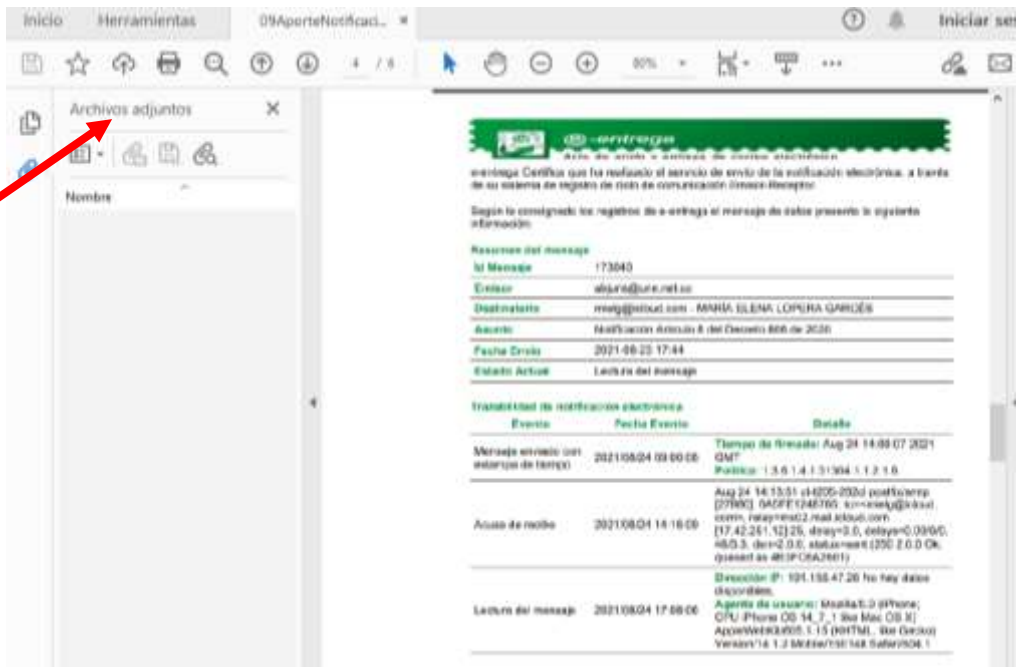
Inicio Herramientas 09AporteNotificaci... × Iniciar ses

4 / 6 80%

Archivos adjuntos ×

Nombre

@-entrega
Acta de envío y entrega de correo electrónico

e-entrega Certifica que ha realizado el servicio de envío de la notificación electrónica, a través de su sistema de registro de ciclo de comunicación Emisor-Receptor.

Según lo consignado los registros de e-entrega el mensaje de datos presento la siguiente información:

Resumen del mensaje

| | |
|---|---|
| Id Mensaje | 173043 |
| Emisor | alojuris@une.net.co |
| Destinatario | mielg@icloud.com - MARIA ELENA LOPERA GARCÉS |
| Asunto | Notificación Artículo 8 del Decreto 806 de 2020 |
| Fecha Envío | 2021-08-23 17:44 |
| Estado Actual | Lectura del mensaje |

Trazabilidad de notificación electrónica

| Evento | Fecha Evento | Detalle |
|---|---|---|
| Mensaje enviado con estampa de tiempo | 2021/08/24 09:00:08 | Tiempo de firmado: Aug 24 14:00:07 2021 GMT Política: 1.3.6.1.4.1.31304.1.1.2.1.6. |
| Acuse de recibo | 2021/08/24 14:16:09 | Aug 24 14:15:51 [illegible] postfix/smtp [27880]: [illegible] to=<mielg@icloud.com>, relay=mx02.mail.icloud.com[17.42.251.12]:25, delay=3.0, delays=0.03/0/0.4/0.3, dsn=2.0.0, status=sent (250 2.0.0 Ok: queued as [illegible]) |
| Lectura del mensaje | 2021/08/24 17:08:06 | Dirección IP: 191.156.47.26 No hay datos disponibles. Agente de usuario: Mozilla/5.0 (iPhone; CPU iPhone OS 14_7_1 like Mac OS X) AppleWebKit/605.1.15 (KHTML, like Gecko) Version/14.1.2 Mobile/15E148 Safari/604.1 |